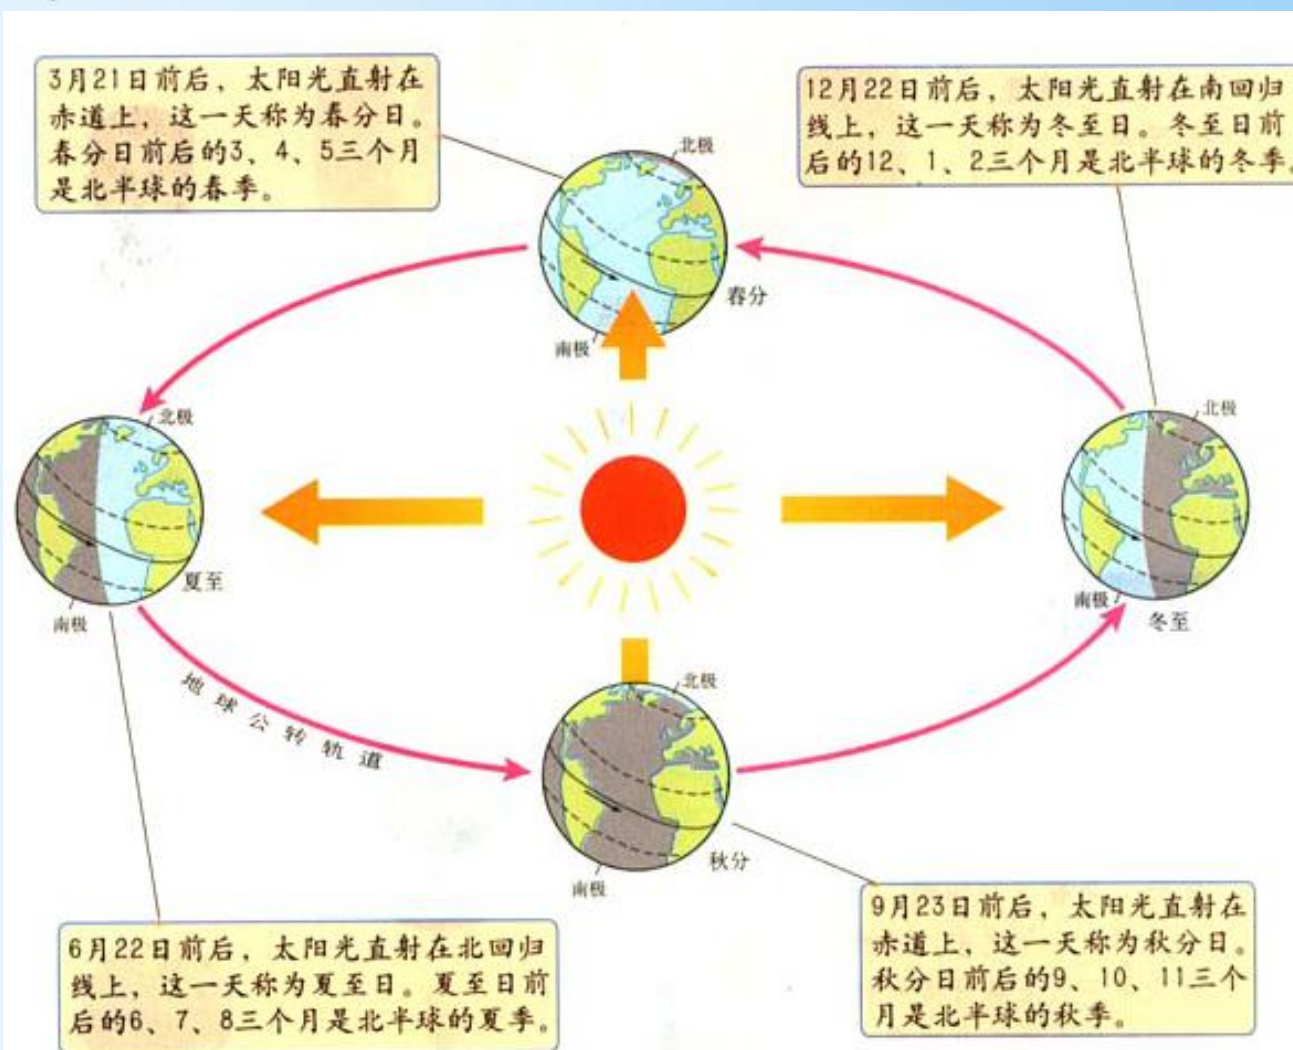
3月21日前后，太阳光直射在赤道上，这一天称为春分日。春分日前后的3、4、5三个月是北半球的春季。

12月22日前后，太阳光直射在南回归线上，这一天称为冬至日。冬至日前后的12、1、2三个月是北半球的冬季。

北极

春分

南极

北极

夏至

南极

北极

冬至

南极

地球公转轨道

北极

秋分

南极

6月22日前后，太阳光直射在北回归线上，这一天称为夏至日。夏至日前后的6、7、8三个月是北半球的夏季。

9月23日前后，太阳光直射在赤道上，这一天称为秋分日。秋分日前后的9、10、11三个月是北半球的秋季。